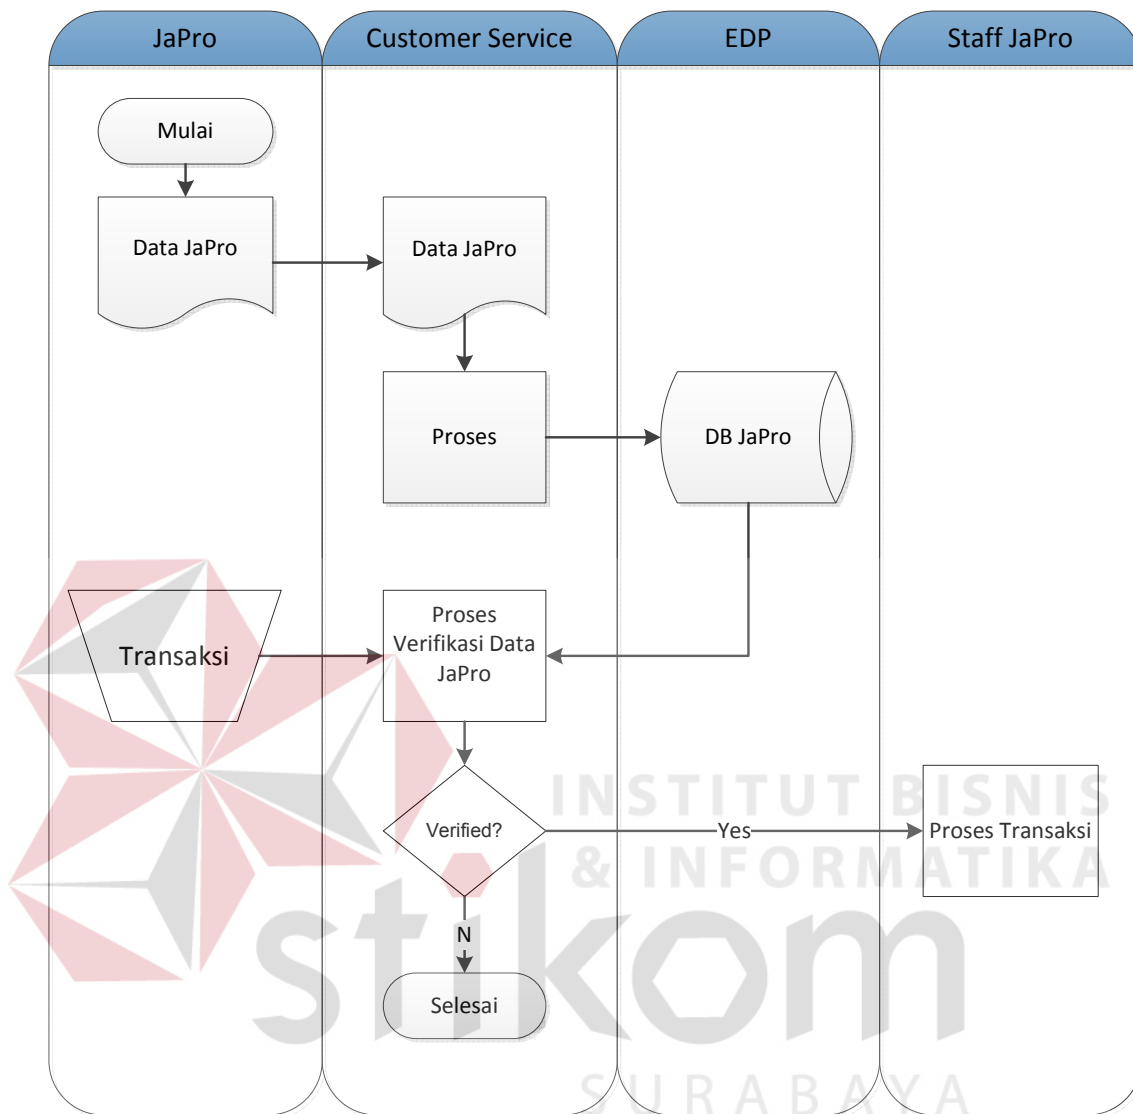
JaPro

Customer Service

EDP

Staff JaPro

Mulai

Data JaPro

Data JaPro

Proses

DB JaPro

Transaksi

Proses Verifikasi Data JaPro

Verified?

Yes

Proses Transaksi

N

Selesai

INSTITUT BISNIS & INFORMATIKA

stikom

SURABAYA